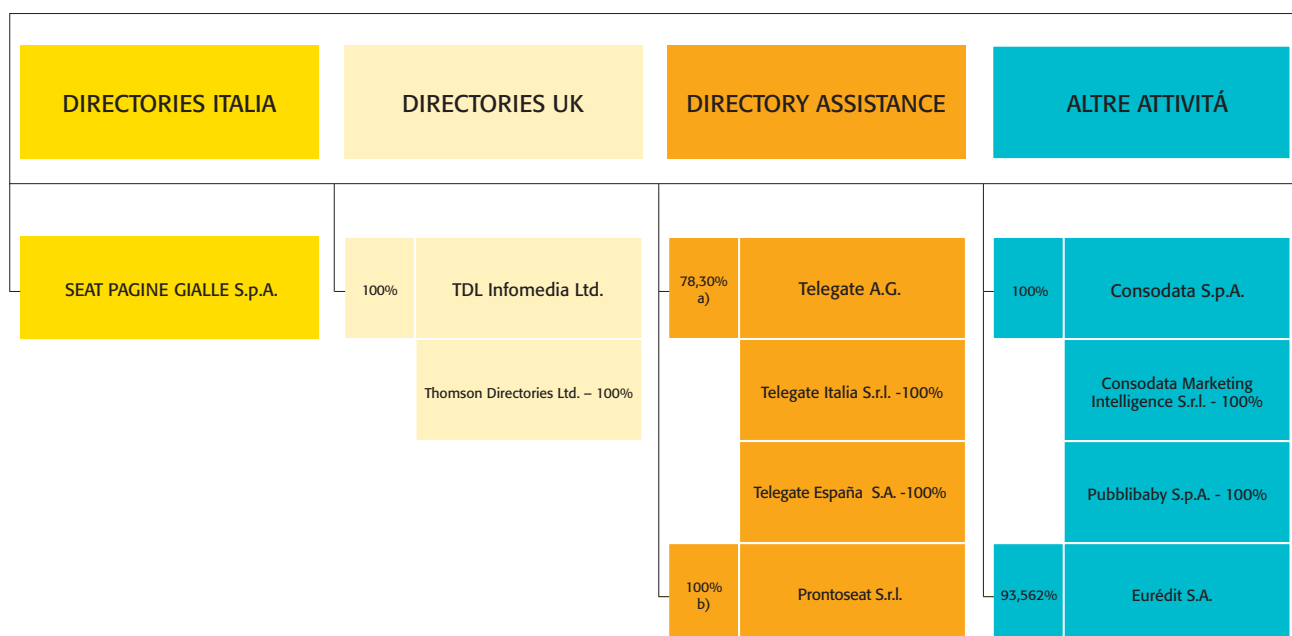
DIRECTORIES ITALIA

DIRECTORIES UK

DIRECTORY ASSISTANCE

ALTRE ATTIVITÁ

SEAT PAGINE GIALLE S.p.A.

100%

TDL Infomedia Ltd.

Thomson Directories Ltd. – 100%

78,30%
a)

Telegate A.G.

Telegate Italia S.r.l. -100%

Telegate España S.A. -100%

100%
b)

Prontoseat S.r.l.

100%

Consodata S.p.A.

Consodata Marketing Intelligence S.r.l. - 100%

Pubblibaby S.p.A. - 100%

93,562%

Eurédit S.A.